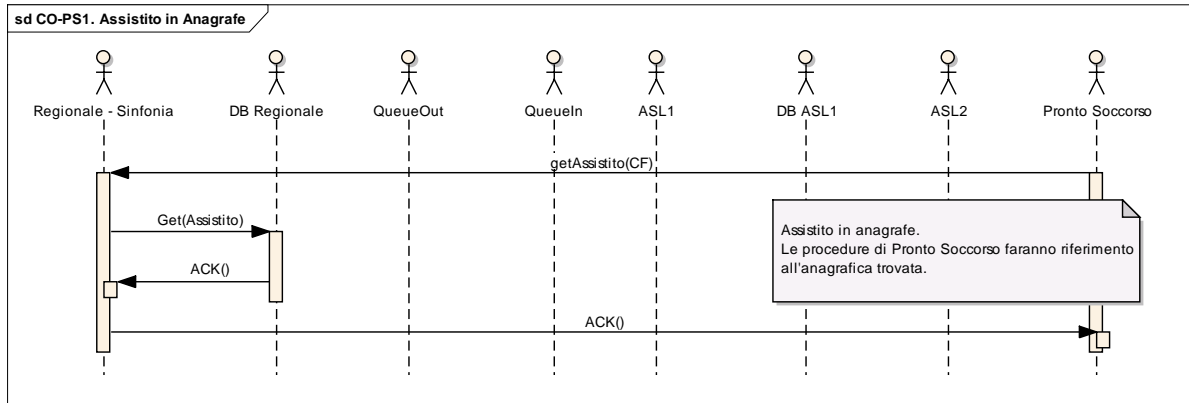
sd CO-PS1. Assistito in Anagrafe

Regionale - Sinfonia

DB Regionale

QueueOut

QueueIn

ASL1

DB ASL1

ASL2

Pronto Soccorso

getAssistito(CF)

Get(Assistito)

ACK()

Assistito in anagrafe.
Le procedure di Pronto Soccorso faranno riferimento all'anagrafica trovata.

ACK()